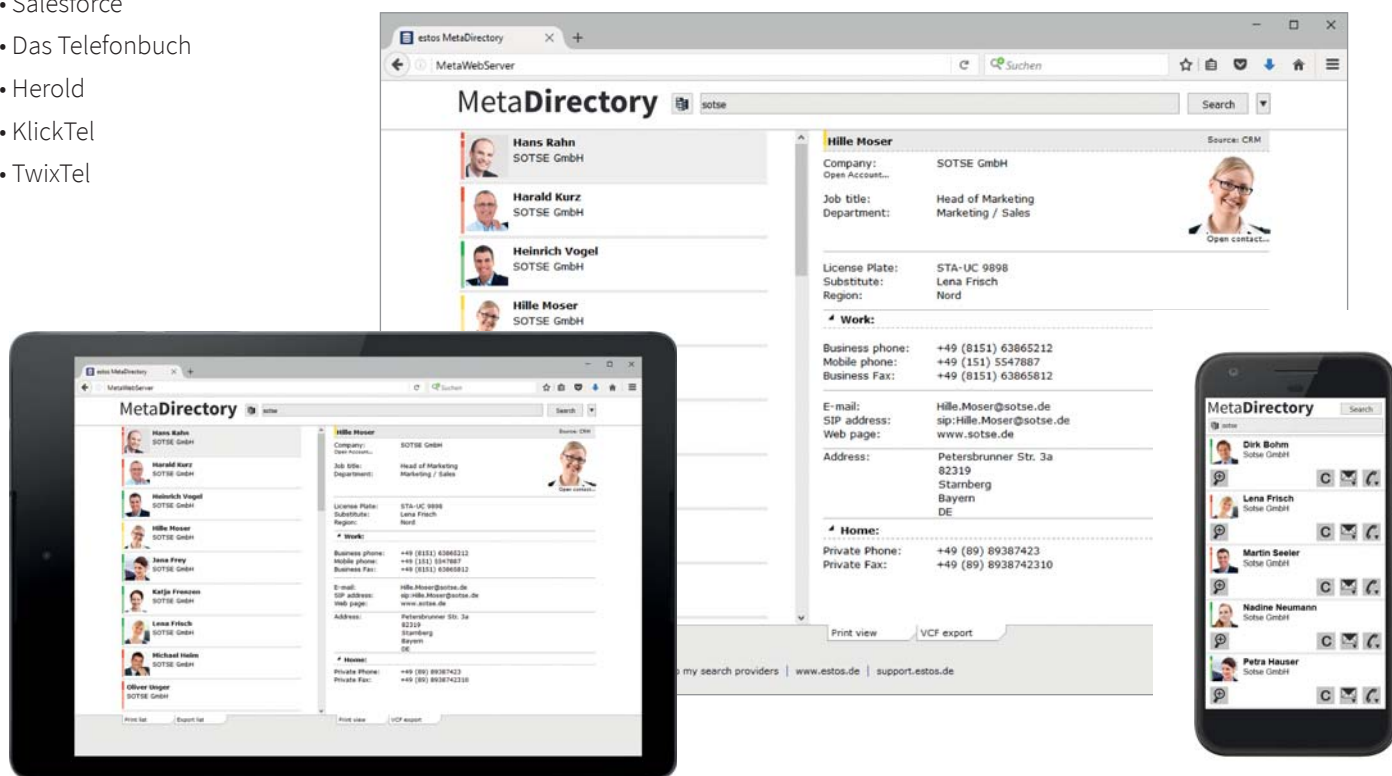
• Salesforce
• Das Telefonbuch
• Herold
• KlickTel
• TwixTel

estos MetaDirectory
MetaWebServer
Suchen

MetaDirectory sotse Search

Hans Rahn
SOTSE GmbH
Harald Kurz
SOTSE GmbH
Heinrich Vogel
SOTSE GmbH
Hille Moser
SOTSE GmbH

Hille Moser Source: CRM
Company: SOTSE GmbH
Open Account...
Job title: Head of Marketing
Department: Marketing / Sales
Open contact...
License Plate: STA-UC 9898
Substitute: Lena Frisch
Region: Nord
Work:
Business phone: +49 (8151) 63865212
Mobile phone: +49 (151) 5547887
Business Fax: +49 (8151) 63865812
E-mail: Hille.Moser@sotse.de
SIP address: sip:Hille.Moser@sotse.de
Web page: www.sotse.de
Address: Petersbrunner Str. 3a
82319
Starnberg
Bayern
DE
Home:
Private Phone: +49 (89) 89387423
Private Fax: +49 (89) 8938742310
Print view VCF export
my search providers | www.estos.de | support.estos.de

estos MetaDirectory
MetaWebServer
Suchen
MetaDirectory sotse Search
Hans Rahn
SOTSE GmbH
Harald Kurz
SOTSE GmbH
Heinrich Vogel
SOTSE GmbH
Hille Moser
SOTSE GmbH
Jana Frey
SOTSE GmbH
Katja Franzen
SOTSE GmbH
Lena Frisch
SOTSE GmbH
Michael Helm
SOTSE GmbH
Oliver Unger
SOTSE GmbH
Print list Export list
Hille Moser Source: CRM
Company: SOTSE GmbH
Open Account...
Job title: Head of Marketing
Department: Marketing / Sales
Open contact...
License Plate: STA-UC 9898
Substitute: Lena Frisch
Region: Nord
Work:
Business phone: +49 (8151) 63865212
Mobile phone: +49 (151) 5547887
Business Fax: +49 (8151) 63865812
E-mail: Hille.Moser@sotse.de
SIP address: sip:Hille.Moser@sotse.de
Web page: www.sotse.de
Address: Petersbrunner Str. 3a
82319
Starnberg
Bayern
DE
Home:
Private Phone: +49 (89) 89387423
Private Fax: +49 (89) 8938742310
Print view VCF export

MetaDirectory Search
sotse
Dirk Bohm
Sotse GmbH
C
Lena Frisch
Sotse GmbH
C
Martin Seeler
Sotse GmbH
C
Nadine Neumann
Sotse GmbH
C
Petra Hauser
Sotse GmbH
C